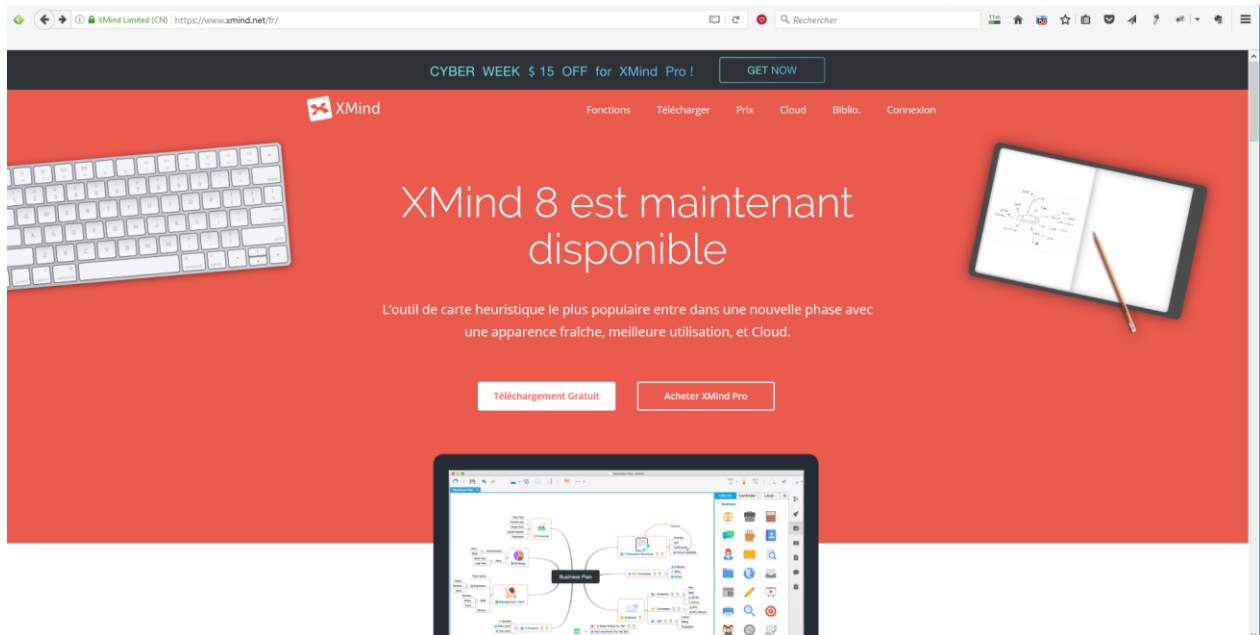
XMind Limited (CN) | https://www.xmind.net/fr/

Rechercher

CYBER WEEK $ 15 OFF for XMind Pro !

GET NOW

XMind

Fonctions Télécharger Prix Cloud Biblio. Connexion

XMind 8 est maintenant disponible

L'outil de carte heuristique le plus populaire entre dans une nouvelle phase avec une apparence fraîche, meilleure utilisation, et Cloud.

Téléchargement Gratuit

Acheter XMind Pro

Business Plan